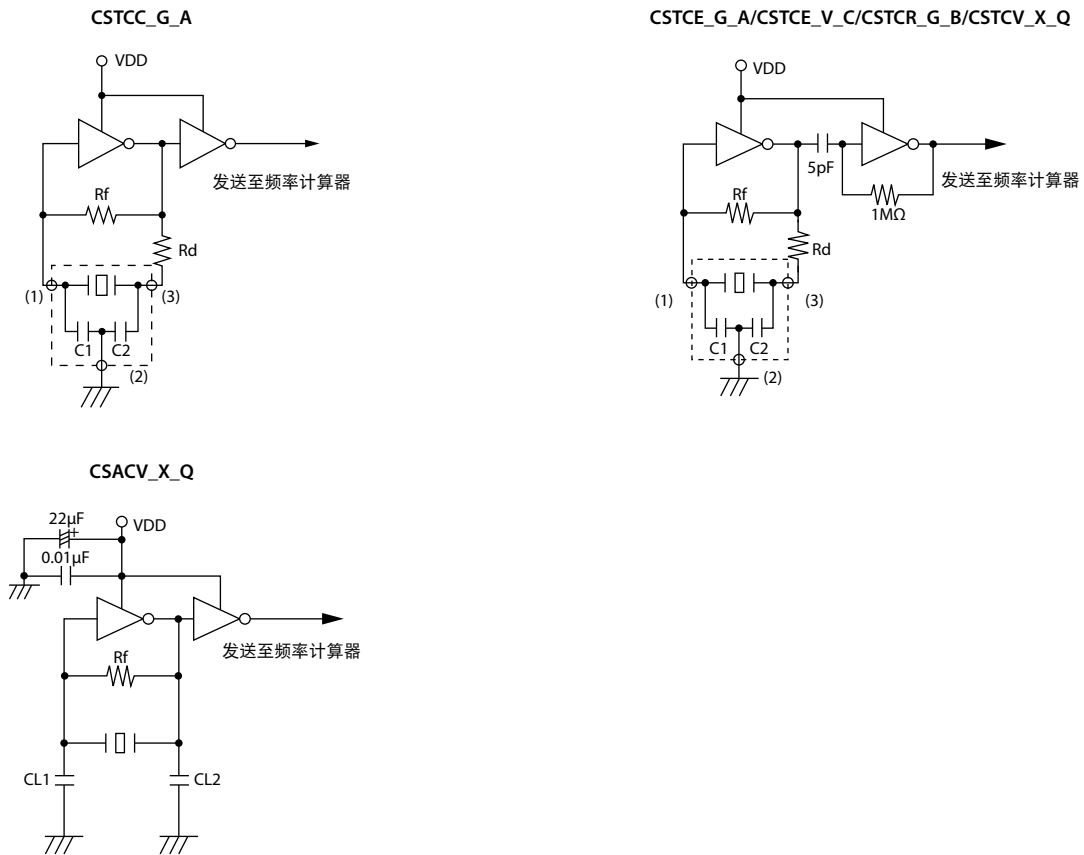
CSTCC_G_A

VDD

发送至频率计算器

Rf

Rd

(1)

(3)

C1

C2

(2)

CSTCE_G_A/CSTCE_V_C/CSTCR_G_B/CSTCV_X_Q

VDD

5pF

发送至频率计算器

Rf

1MΩ

Rd

(1)

(3)

C1

C2

(2)

CSACV_X_Q

22μF

VDD

0.01μF

发送至频率计算器

Rf

CL1

CL2